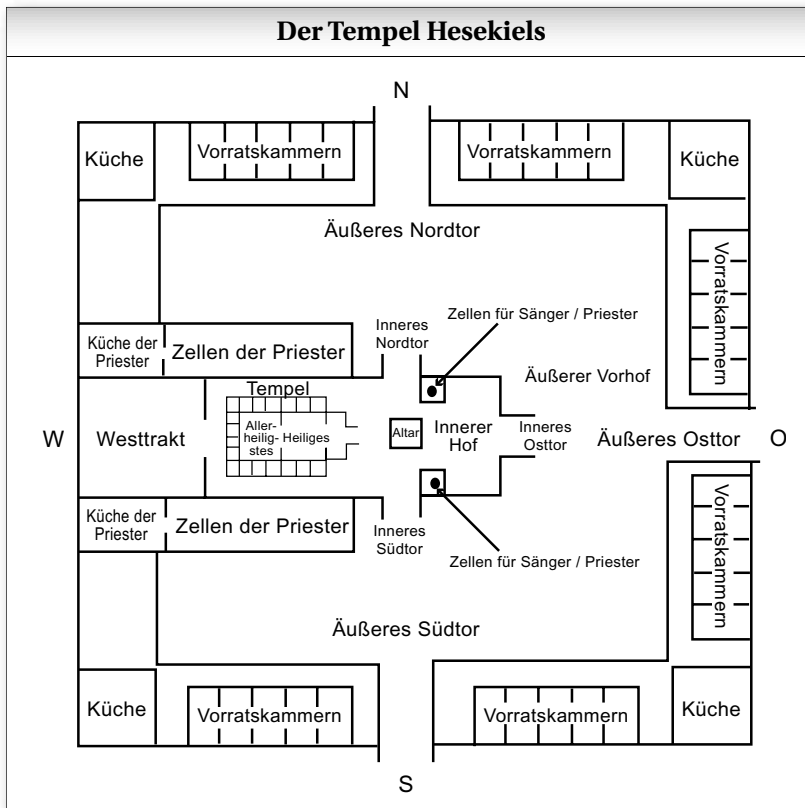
Der Tempel Hesekiels

N

Küche

Vorratskammern

Vorratskammern

Küche

Äußeres Nordtor

Vorratskammern

Zellen für Sänger / Priester

Inneres Nordtor

Küche der Priester

Zellen der Priester

Äußerer Vorhof

Tempel

W

Westtrakt

Allerheiligstes

Heiliges

Altar

Innerer Hof

Inneres Osttor

Äußeres Osttor

O

Vorratskammern

Küche der Priester

Zellen der Priester

Inneres Südtor

Zellen für Sänger / Priester

Äußeres Südtor

Küche

Vorratskammern

Vorratskammern

Küche

S